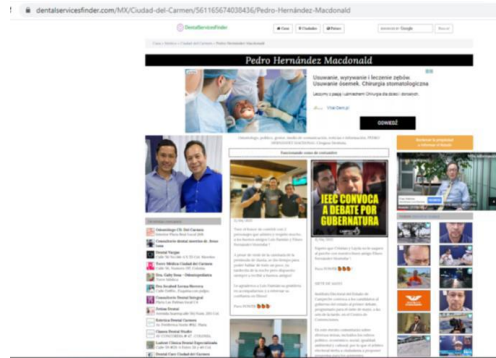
dentalservicesfinder.com/MX/Ciudad-del-Carmen/561165674038436/Pedro-Hernández-Macdonald

DentalServicesFinder

Pedro Hernández Macdonald

Usuwanie, wyrywanie i leczenie zębów. Usuwanie ósemek. Chirurgia stomatologiczna

ODWIEDŹ

IEEC CONVOCA A DEBATE POR GUBERNATURA

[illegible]